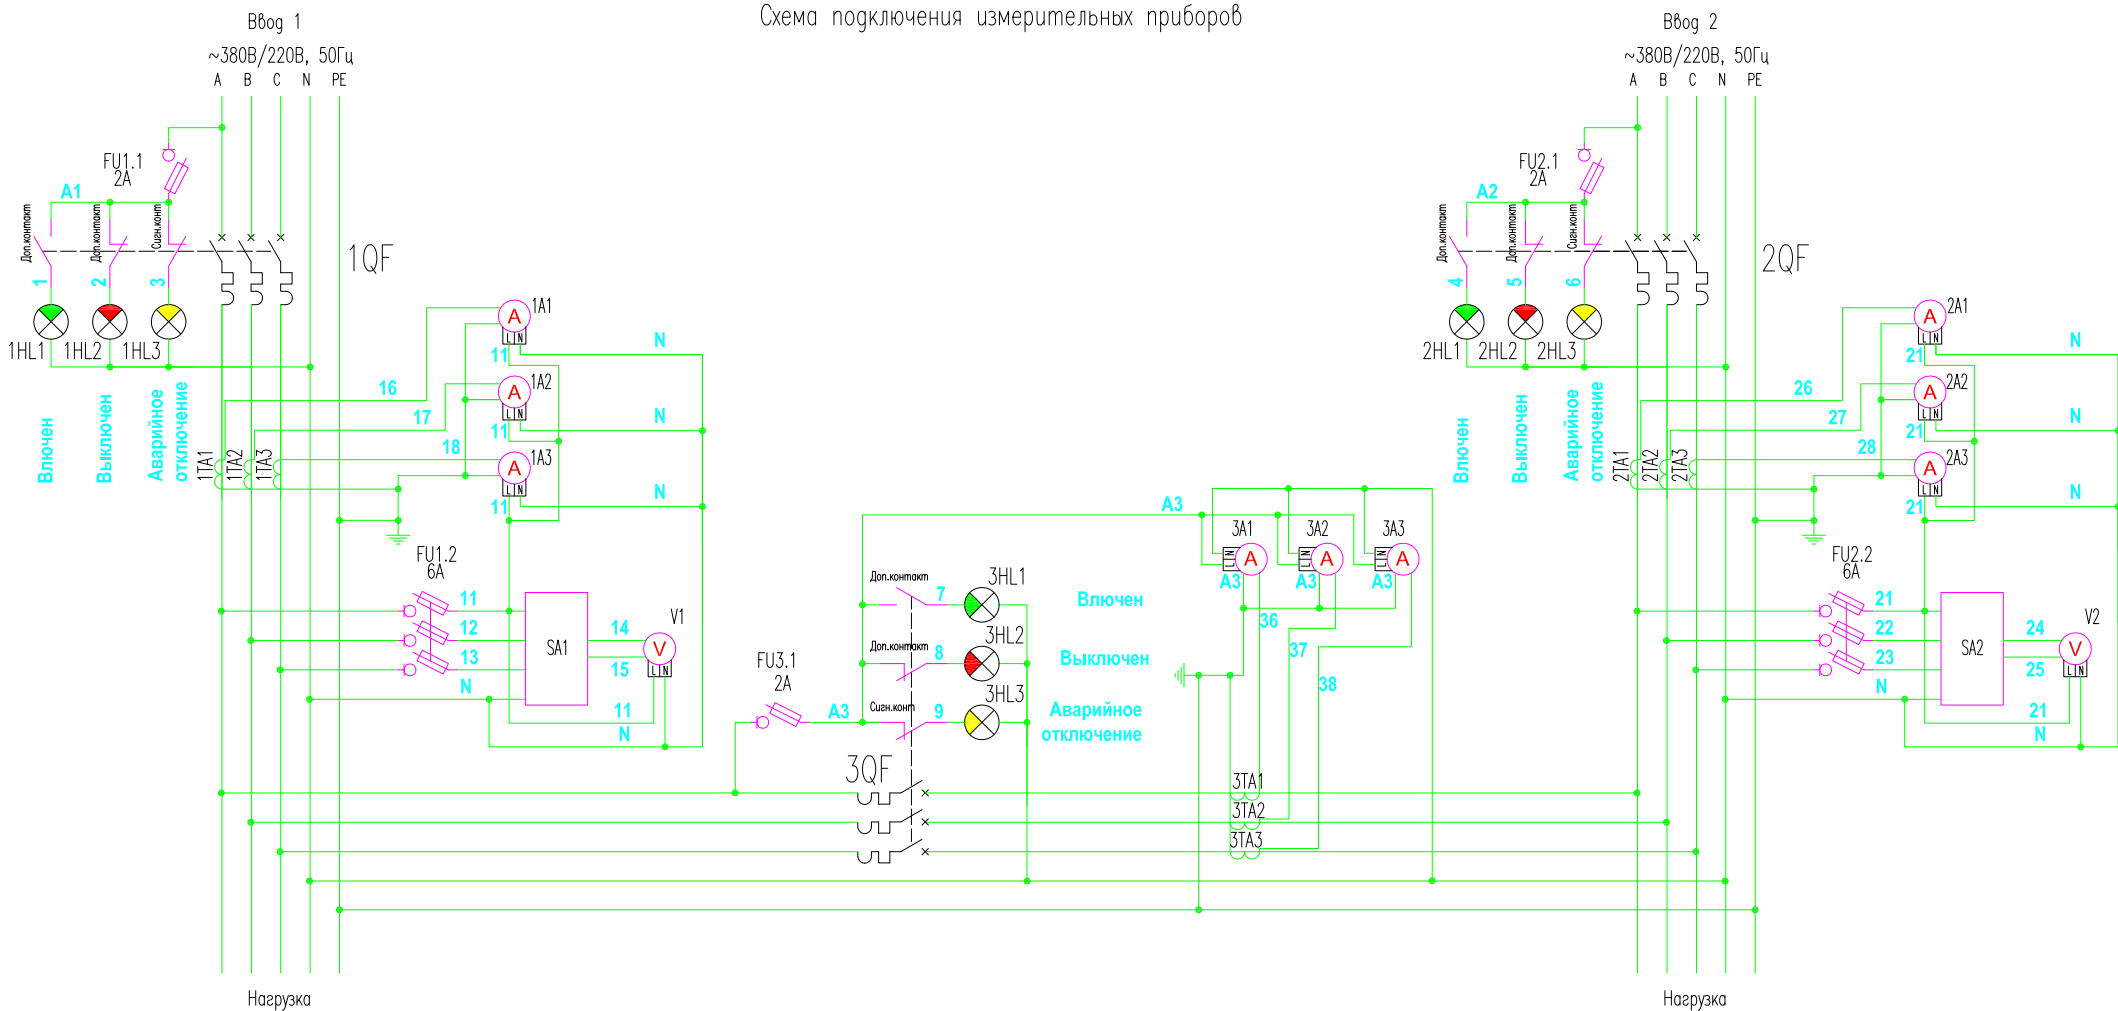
Ввод 1
~380В/220В, 50Гц
A B C N PE

Схема подключения измерительных приборов

Ввод 2
~380В/220В, 50Гц
A B C N PE

FU1.1
2A
A1
Доп.контакт
Доп.контакт
Сигн.конт
1QF
1 2 3
1HL1 1HL2 1HL3
Влючен
Выключен
Аварийное отключение
1TA1 1TA2 1TA3
16 17 18
A 1A1
11
N
A 1A2
11
N
A 1A3
11
N
FU1.2
6A
11
12
13
N
SA1
14
15
11
N
V V1

FU2.1
2A
A2
Доп.контакт
Доп.контакт
Сигн.конт
2QF
4 5 6
2HL1 2HL2 2HL3
Влючен
Выключен
Аварийное отключение
2TA1 2TA2 2TA3
26 27 28
A 2A1
21
N
A 2A2
21
N
A 2A3
21
N
FU2.2
6A
21
22
23
N
SA2
24
25
21
N
V V2

A3
3A1 3A2 3A3
A A A
A3 A3 A3
36
37
38
Доп.контакт
7
3HL1
Влючен
Доп.контакт
8
3HL2
Выключен
Сигн.конт
9
3HL3
Аварийное отключение
FU3.1
2A
A3
3QF
3TA1
3TA2
3TA3

Нагрузка
Нагрузка